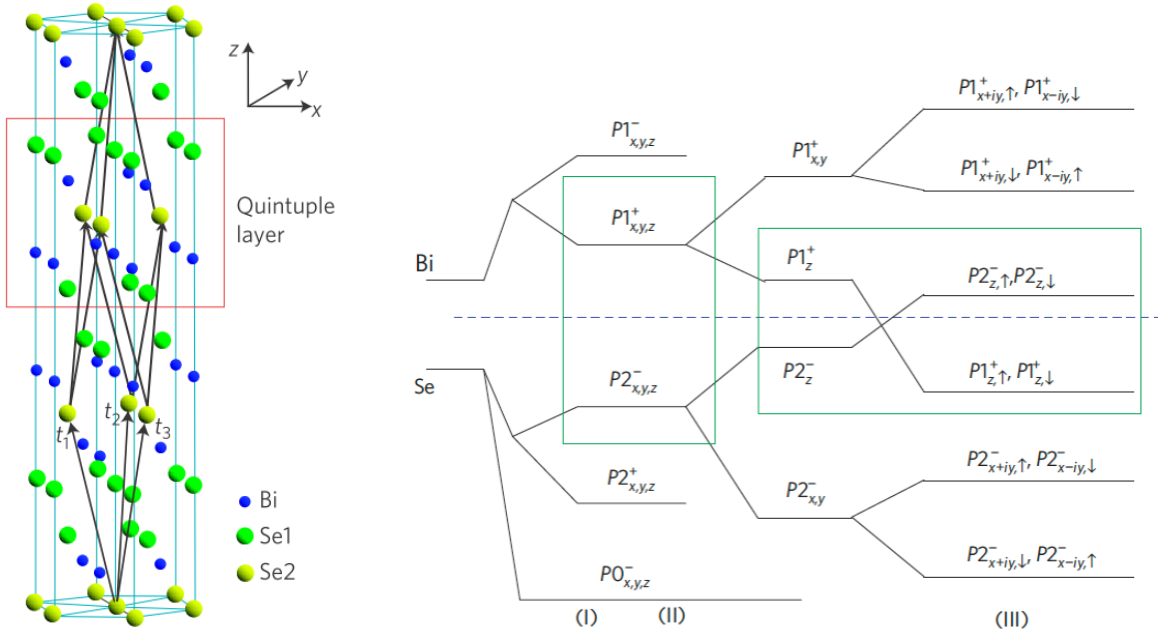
$z$ $y$ $x$

Quintuple layer

$t_1$ $t_2$ $t_3$

Bi
Se1
Se2

Bi

Se

$P1^-_{x,y,z}$

$P1^+_{x,y,z}$

$P2^-_{x,y,z}$

$P2^+_{x,y,z}$

$P0^-_{x,y,z}$

$P1^+_{x,y}$

$P1^+_z$

$P2^-_z$

$P2^-_{x,y}$

$P1^+_{x+iy,\uparrow}$, $P1^+_{x-iy,\downarrow}$

$P1^+_{x+iy,\downarrow}$, $P1^+_{x-iy,\uparrow}$

$P2^-_{z,\uparrow}$,$P2^-_{z,\downarrow}$

$P1^+_{z,\uparrow}$, $P1^+_{z,\downarrow}$

$P2^-_{x+iy,\uparrow}$, $P2^-_{x-iy,\downarrow}$

$P2^-_{x+iy,\downarrow}$, $P2^-_{x-iy,\uparrow}$

(I) (II) (III)